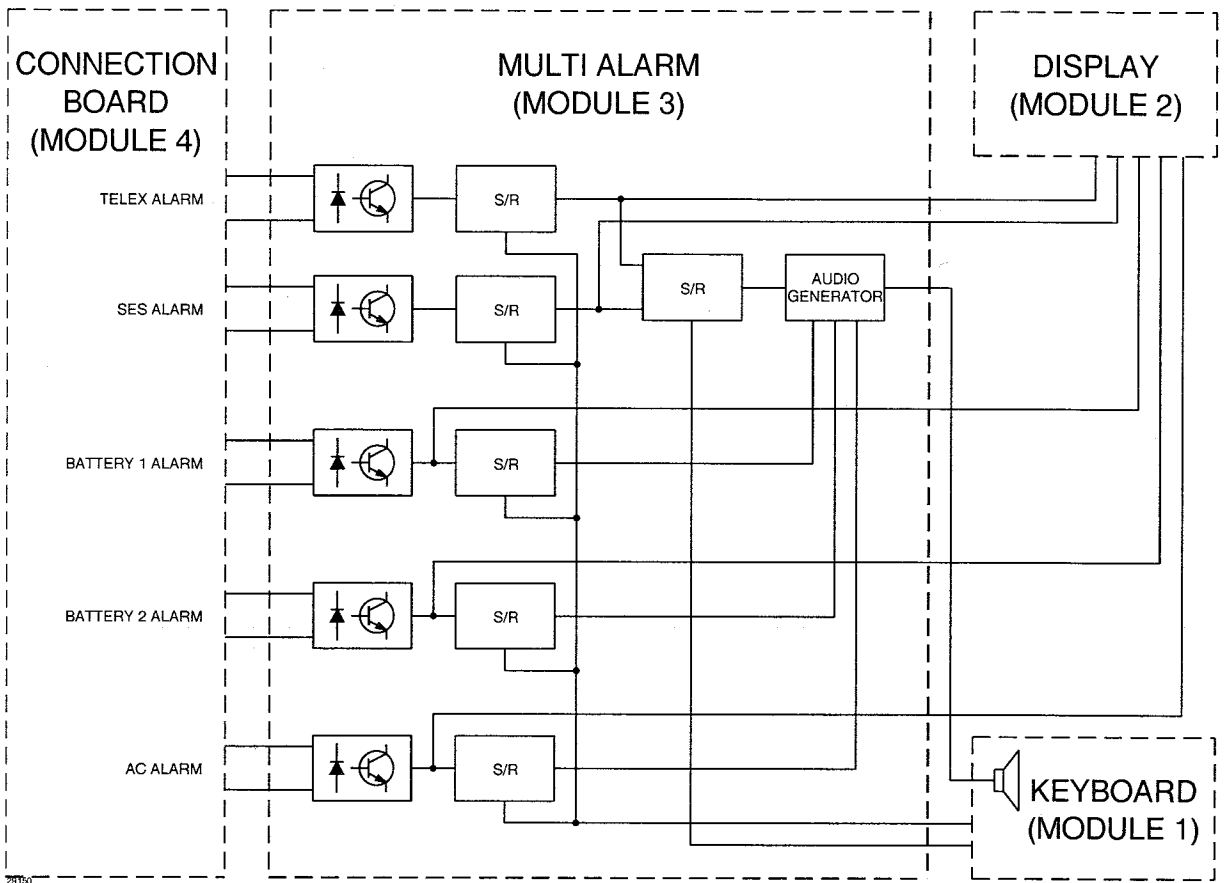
CONNECTION BOARD (MODULE 4)

MULTI ALARM (MODULE 3)

DISPLAY (MODULE 2)

TELEX ALARM

S/R

SES ALARM

S/R

S/R

AUDIO GENERATOR

BATTERY 1 ALARM

S/R

BATTERY 2 ALARM

S/R

AC ALARM

S/R

KEYBOARD (MODULE 1)

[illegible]